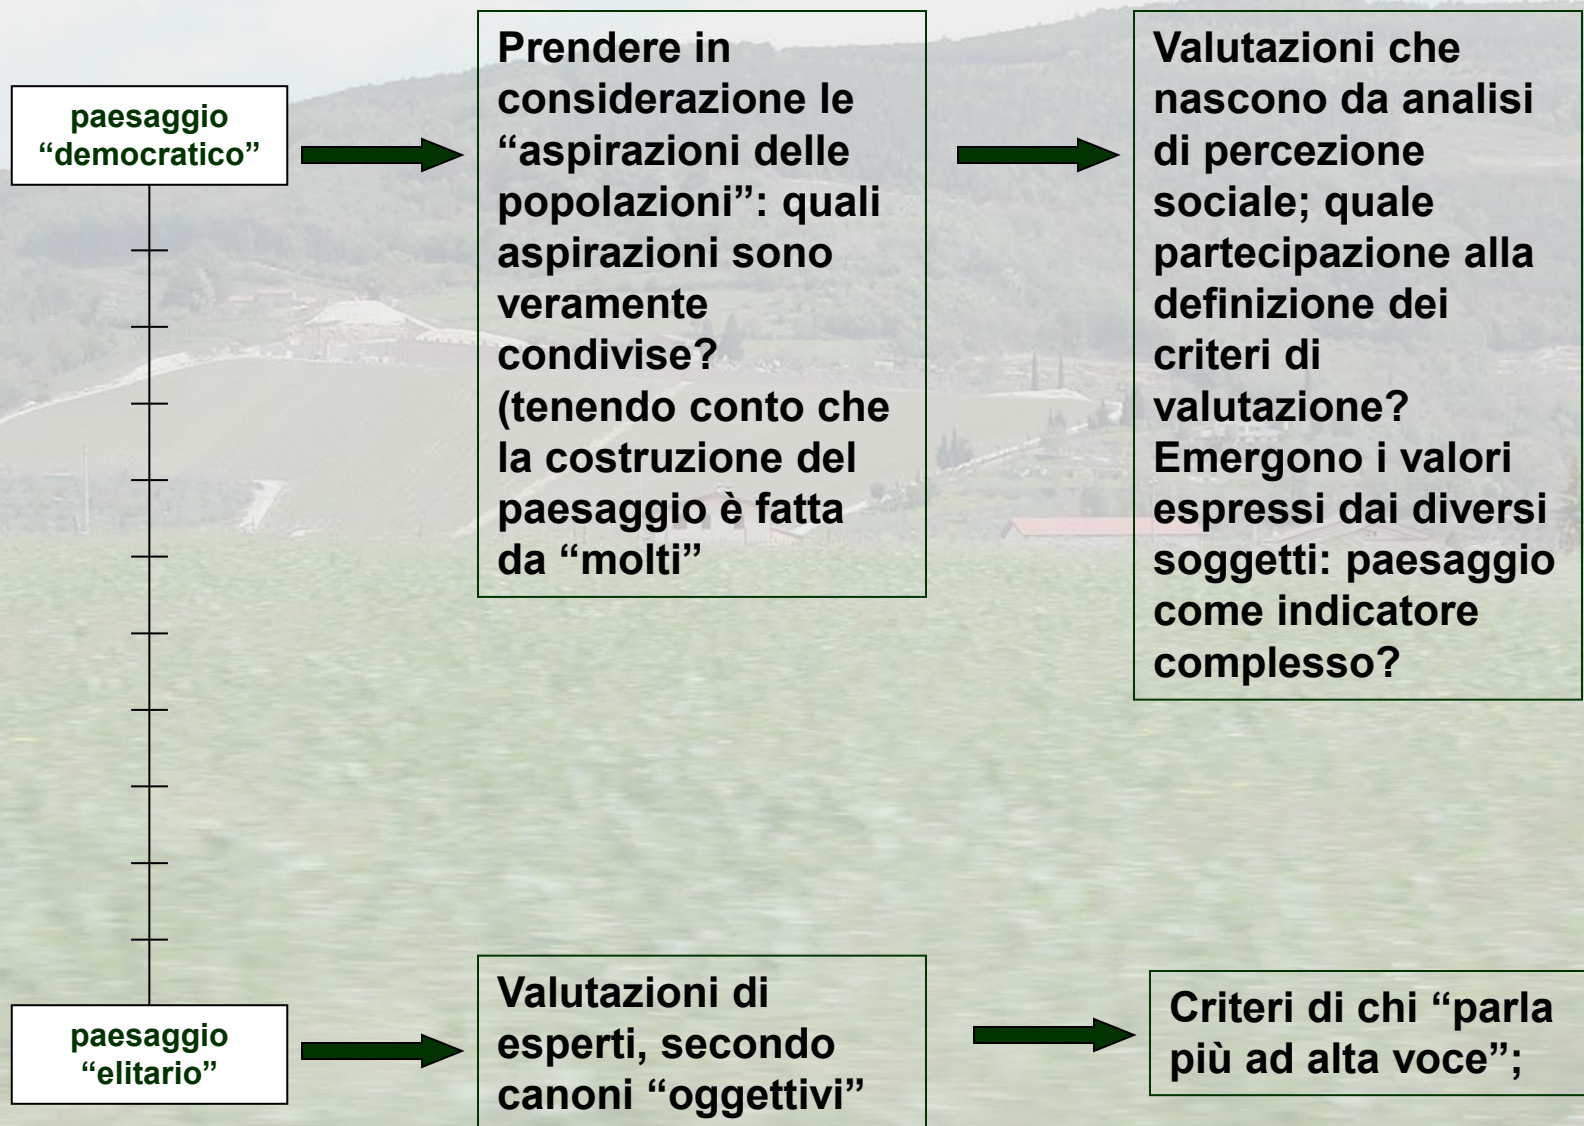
paesaggio “democratico”

Prendere in considerazione le “aspirazioni delle popolazioni”: quali aspirazioni sono veramente condivise? (tenendo conto che la costruzione del paesaggio è fatta da “molti”

Valutazioni che nascono da analisi di percezione sociale; quale partecipazione alla definizione dei criteri di valutazione? Emergono i valori espressi dai diversi soggetti: paesaggio come indicatore complesso?

paesaggio “elitario”

Valutazioni di esperti, secondo canoni “oggettivi”

Criteri di chi “parla più ad alta voce”;